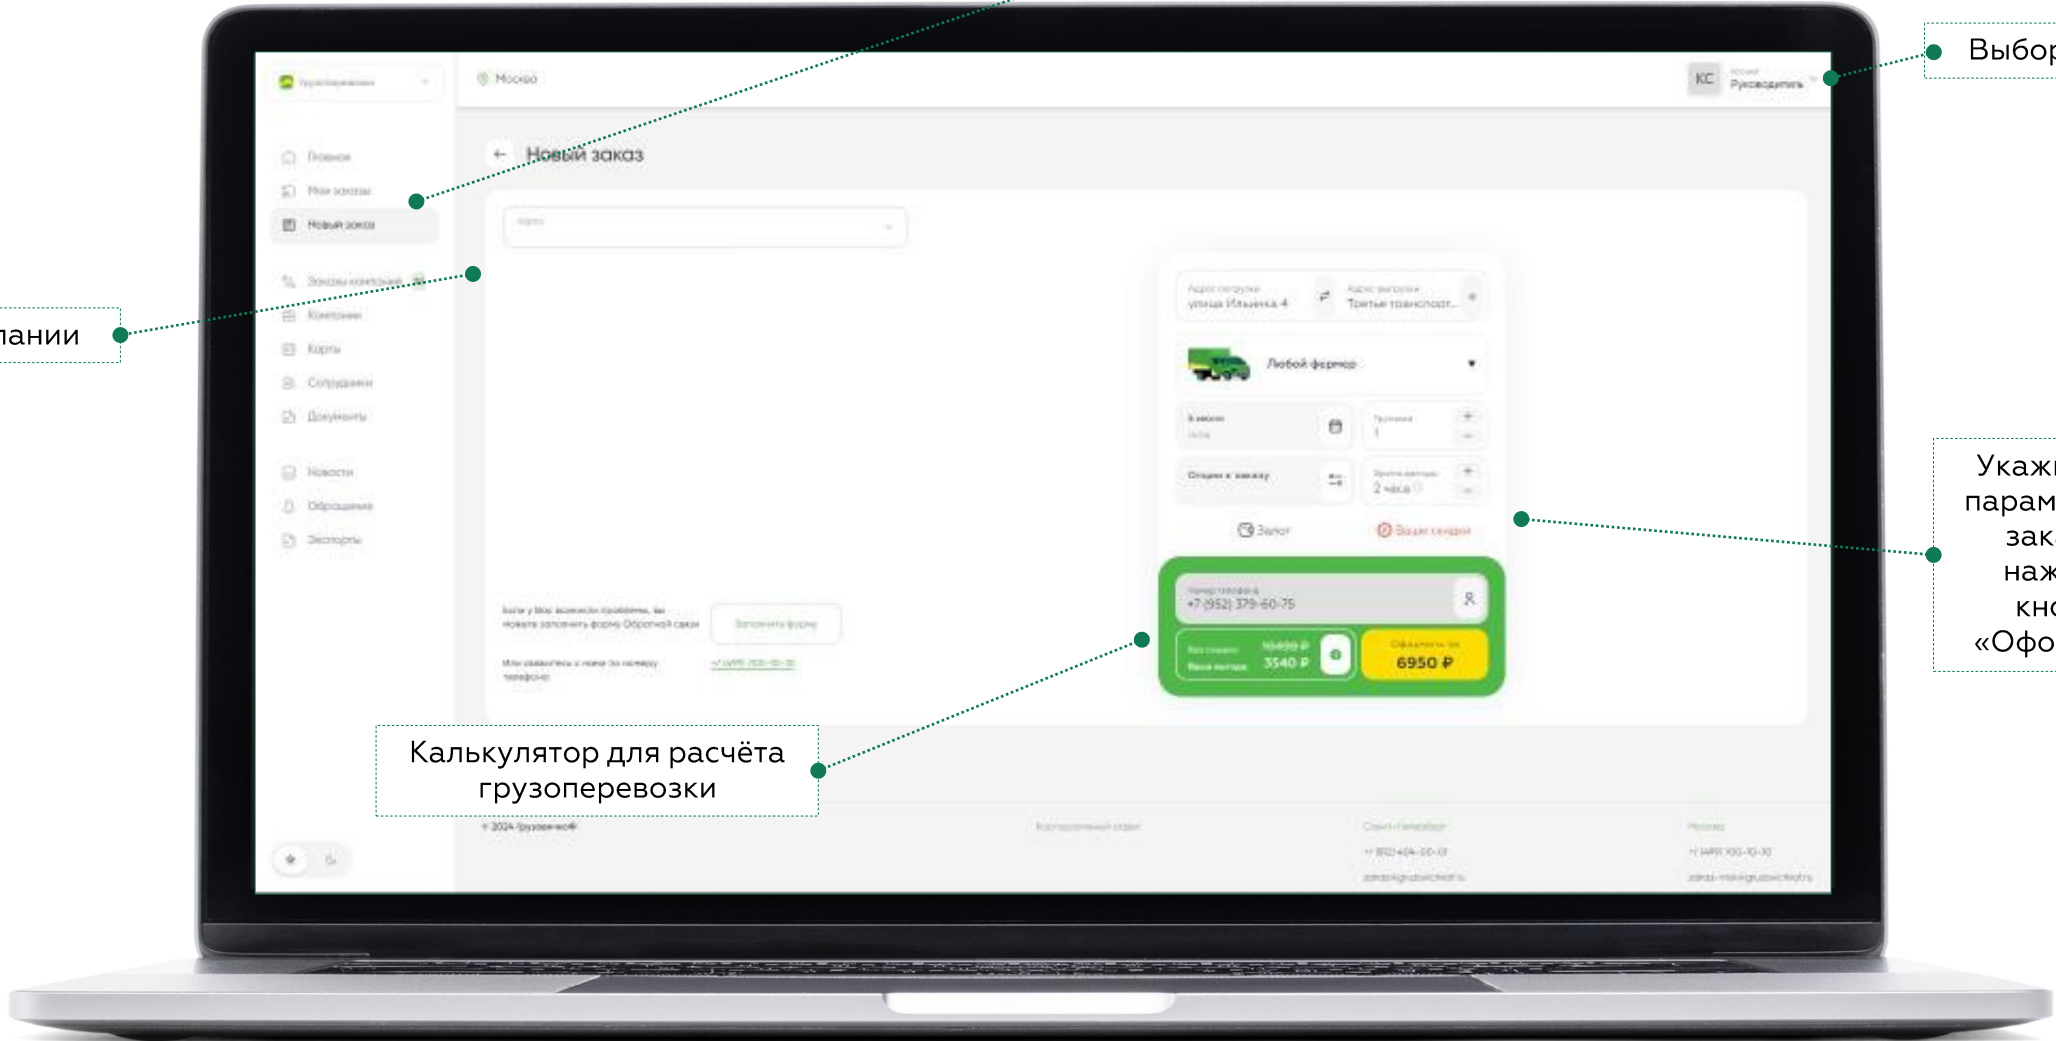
Выбор

пании

Москва

Новый заказ

Главная
Мои заказы
Новый заказ
Заказы компаний
Компании
Карты
Сотрудники
Документы
Новости
Обращения
Экспорты

улица Ильинка 4
Третье транспорт...

Любой фермер

2 часа

Залог

+7 (952) 379-60-75

10400 ₽
3540 ₽

6950 ₽

Укажи
парам
зак
наж
кно
«Офо

Калькулятор для расчёта грузоперевозки

© 2024 Грузовичкоф